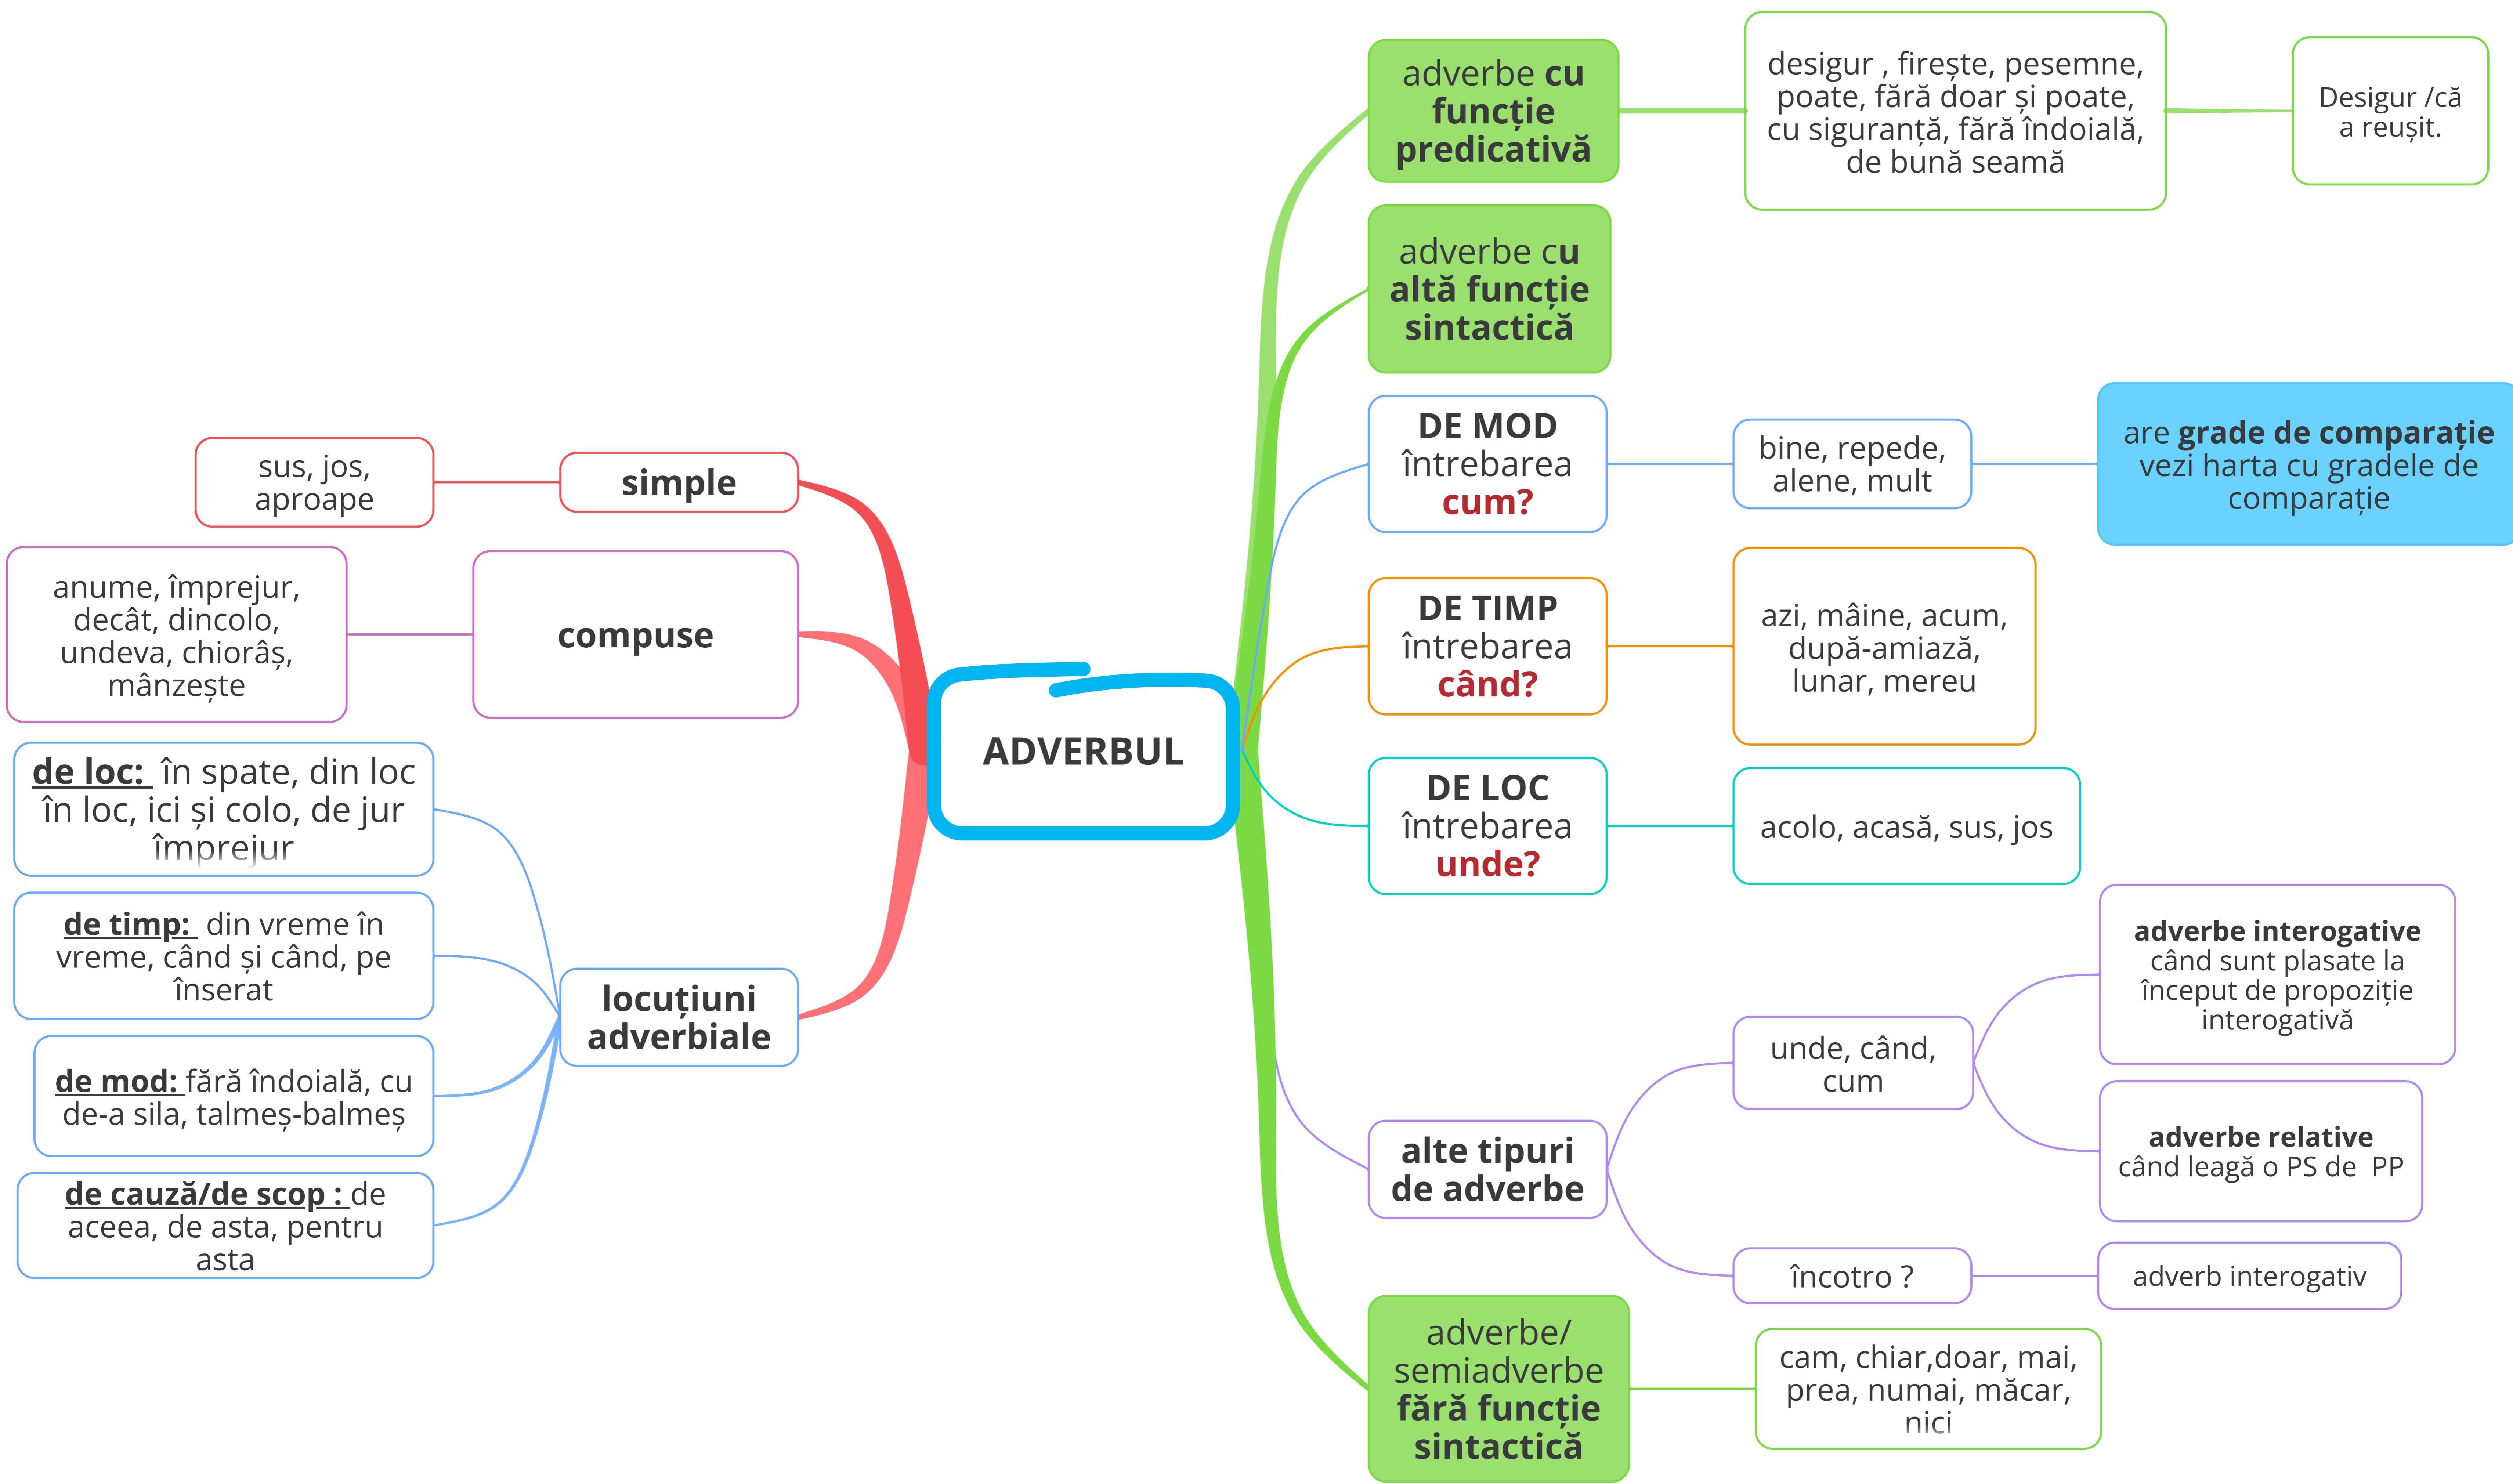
ADVERBUL

simple
sus, jos, aproape

compuse
anume, împrejur, decât, dincolo, undeva, chiorâș, mânzește

locuțiuni adverbiale
de loc: în spate, din loc în loc, ici și colo, de jur împrejur
de timp: din vreme în vreme, când și când, pe înserat
de mod: fără îndoială, cu de-a sila, talmeș-balmeș
de cauză/de scop : de aceea, de asta, pentru asta

adverbe cu funcție predicativă
desigur , firește, pesemne, poate, fără doar și poate, cu siguranță, fără îndoială, de bună seamă
Desigur /că a reușit.

adverbe cu altă funcție sintactică

DE MOD întrebarea cum?
bine, repede, alene, mult
are grade de comparație vezi harta cu gradele de comparație

DE TIMP întrebarea când?
azi, mâine, acum, după-amiază, lunar, mereu

DE LOC întrebarea unde?
acolo, acasă, sus, jos

alte tipuri de adverbe
unde, când, cum
adverbe interogative când sunt plasate la început de propoziție interogativă
adverbe relative când leagă o PS de PP
încotro ?
adverb interogativ

adverbe/ semiadverbe fără funcție sintactică
cam, chiar,doar, mai, prea, numai, măcar, nici